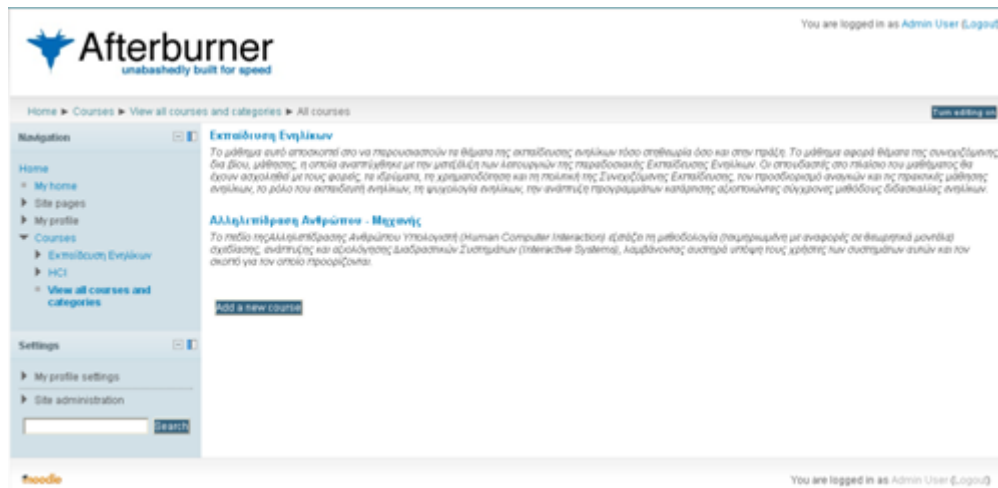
Afterburner
unabashedly built for speed

You are logged in as Admin User (Logout)

Home ► Courses ► View all courses and categories ► All courses

Turn editing on

Navigation

Home
My home
Site pages
My profile
Courses
Εκπαίδευση Ενηλίκων
HCI
View all courses and categories

Settings

My profile settings
Site administration

Search

Εκπαίδευση Ενηλίκων

Το μάθημα αυτό αποσκοπεί στο να παρουσιαστούν τα θέματα της εκπαίδευσης ενηλίκων τόσο στη θεωρία όσο και στην πράξη. Το μάθημα αφορά θέματα της συνεχιζόμενης δια βίου μάθησης, η οποία αναπτύχθηκε με την μετεξέλιξη των λειτουργιών της παραδοσιακής Εκπαίδευσης Ενηλίκων. Οι σπουδαστές στο πλαίσιο του μαθήματος θα έχουν ασχοληθεί με τους φορείς, τα ιδρύματα, τη χρηματοδότηση και τη πολιτική της Συνεχιζόμενης Εκπαίδευσης, τον προσδιορισμό αναγκών και τις πρακτικές μάθησης ενηλίκων, το ρόλο του εκπαιδευτή ενηλίκων, τη ψυχολογία ενηλίκων, την ανάπτυξη προγραμμάτων κατάρτισης αξιοποιώντας σύγχρονες μεθόδους διδασκαλίας ενηλίκων.

Αλληλεπίδραση Ανθρώπου - Μηχανής

Το πεδίο της Αλληλεπίδρασης Ανθρώπου Υπολογιστή (Human Computer Interaction) εξετάζει τη μεθοδολογία (τεκμηριωμένη με αναφορές σε θεωρητικά μοντέλα) σχεδίασης, ανάπτυξης και αξιολόγησης Διαδραστικών Συστημάτων (Interactive Systems), λαμβάνοντας συστηματικά υπόψη τους χρήστες των συστημάτων αυτών και τον σκοπό για τον οποίο προορίζονται.

Add a new course

moodle

You are logged in as Admin User (Logout)